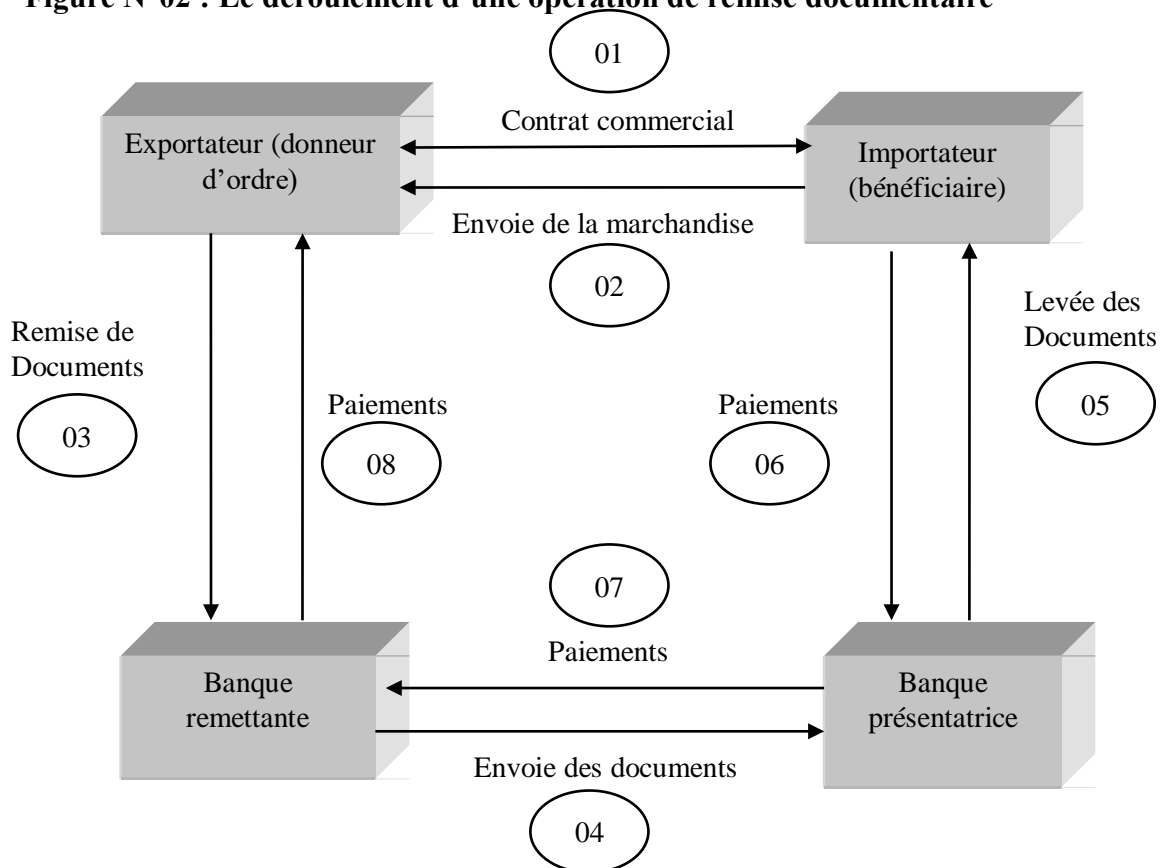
Figure N°02 : Le déroulement d'une opération de remise documentaire

01

Contrat commercial

Exportateur (donneur d'ordre)

Importateur (bénéficiaire)

Envoie de la marchandise

02

Remise de Documents

03

Paiements

08

Paiements

06

Levée des Documents

05

07

Paiements

Banque remettante

Banque présentatrice

Envoie des documents

04